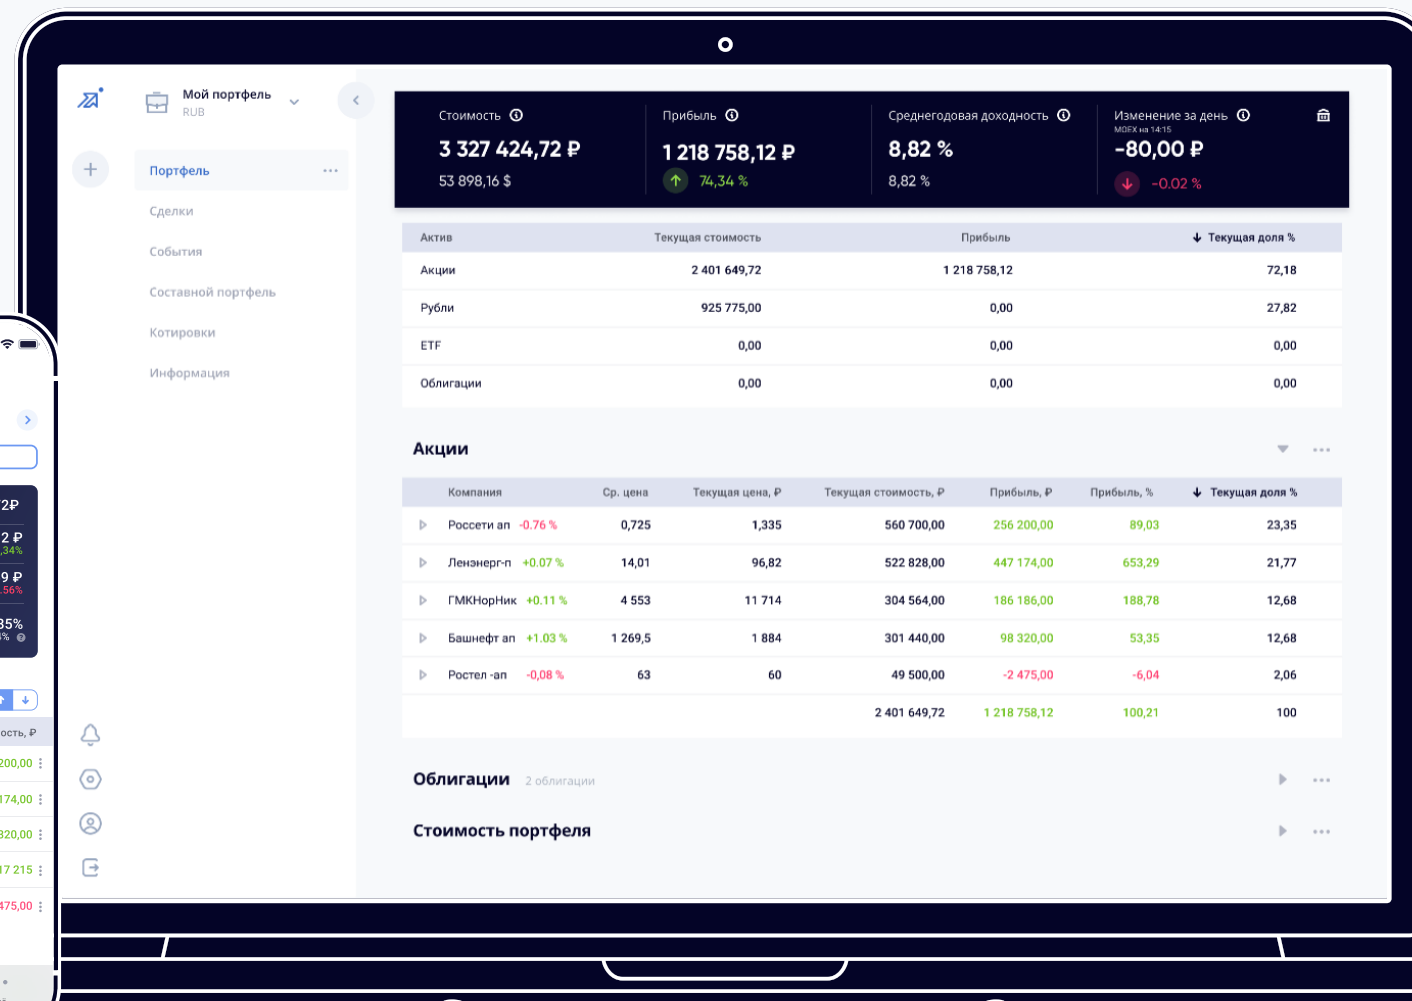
Мой портфель
RUB

Портфель
Сделки
События
Составной портфель
Котировки
Информация

Стоимость
3 327 424,72 ₽
53 898,16 $

Прибыль
1 218 758,12 ₽
74,34 %

Среднегодовая доходность
8,82 %
8,82 %

Изменение за день
MOEX на 14:15
-80,00 ₽
-0.02 %

| Актив | Текущая стоимость | Прибыль | Текущая доля % |
|---|---|---|---|
| Акции | 2 401 649,72 | 1 218 758,12 | 72,18 |
| Рубли | 925 775,00 | 0,00 | 27,82 |
| ETF | 0,00 | 0,00 | 0,00 |
| Облигации | 0,00 | 0,00 | 0,00 |

Акции

| Компания | Ср. цена | Текущая цена, ₽ | Текущая стоимость, ₽ | Прибыль, ₽ | Прибыль, % | Текущая доля % |
|---|---|---|---|---|---|---|
| Россети ап -0.76 % | 0,725 | 1,335 | 560 700,00 | 256 200,00 | 89,03 | 23,35 |
| Ленэнерг-п +0.07 % | 14,01 | 96,82 | 522 828,00 | 447 174,00 | 653,29 | 21,77 |
| ГМКНорНик +0.11 % | 4 553 | 11 714 | 304 564,00 | 186 186,00 | 188,78 | 12,68 |
| Башнефт ап +1.03 % | 1 269,5 | 1 884 | 301 440,00 | 98 320,00 | 53,35 | 12,68 |
| Ростел -ап -0,08 % | 63 | 60 | 49 500,00 | -2 475,00 | -6,04 | 2,06 |
| | | | 2 401 649,72 | 1 218 758,12 | 100,21 | 100 |

Облигации 2 облигации

Стоимость портфеля

2₽
2 ₽
,34%
9 ₽
,56%
35%
ость, ₽
200,00
174,00
320,00
17 215
475,00